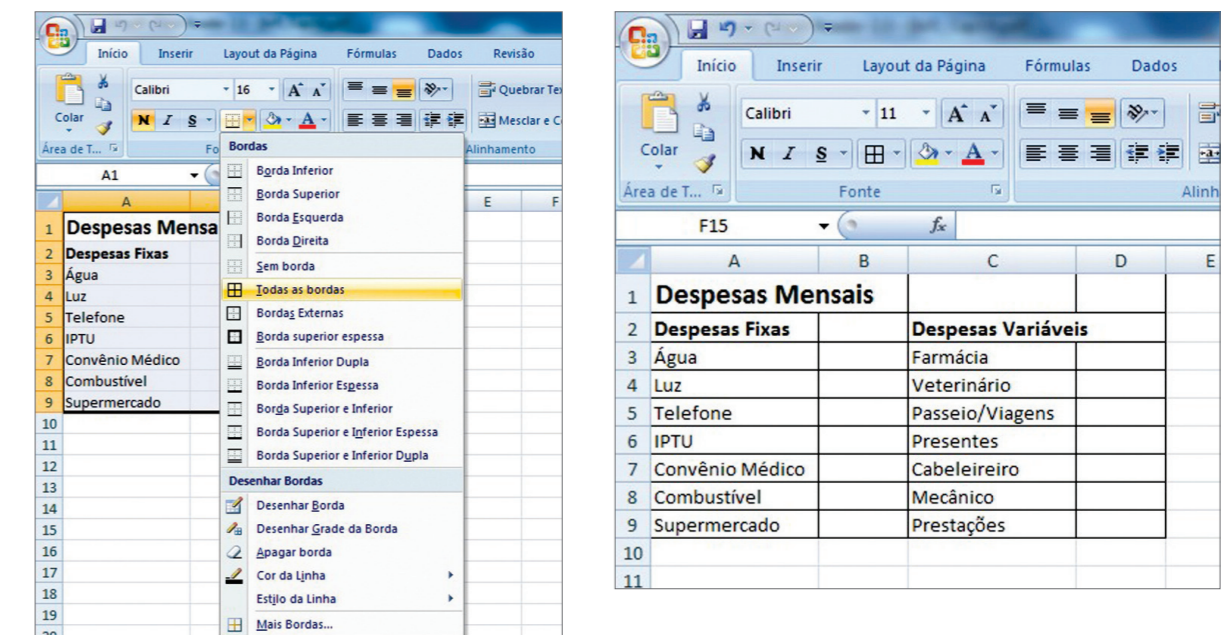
Início Inserir Layout da Página Fórmulas Dados Revisão

Colar

Calibri 16 A A

N I S

Quebrar Te

Mesclar e C

Área de T... Fo Alinhamento

A1

Bordas

Borda Inferior
Borda Superior
Borda Esquerda
Borda Direita
Sem borda
Todas as bordas
Bordas Externas
Borda superior espessa
Borda Inferior Dupla
Borda Inferior Espessa
Borda Superior e Inferior
Borda Superior e Inferior Espessa
Borda Superior e Inferior Dupla

Desenhar Bordas

Desenhar Borda
Desenhar Grade da Borda
Apagar borda
Cor da Linha
Estilo da Linha
Mais Bordas...

| | A | E | F |
|---|---|---|---|
| 1 | Despesas Mensa | | |
| 2 | Despesas Fixas | | |
| 3 | Água | | |
| 4 | Luz | | |
| 5 | Telefone | | |
| 6 | IPTU | | |
| 7 | Convênio Médico | | |
| 8 | Combustível | | |
| 9 | Supermercado | | |
| 10 | | | |
| 11 | | | |
| 12 | | | |
| 13 | | | |
| 14 | | | |
| 15 | | | |
| 16 | | | |
| 17 | | | |
| 18 | | | |
| 19 | | | |
| 20 | | | |

Início Inserir Layout da Página Fórmulas Dados

Colar

Calibri 11 A A

N I S

Área de T... Fonte Alinh

F15 $f_x$

| | A | B | C | D | E |
|---|---|---|---|---|---|
| 1 | Despesas Mensais | | | | |
| 2 | Despesas Fixas | | Despesas Variáveis | | |
| 3 | Água | | Farmácia | | |
| 4 | Luz | | Veterinário | | |
| 5 | Telefone | | Passeio/Viagens | | |
| 6 | IPTU | | Presentes | | |
| 7 | Convênio Médico | | Cabeleireiro | | |
| 8 | Combustível | | Mecânico | | |
| 9 | Supermercado | | Prestações | | |
| 10 | | | | | |
| 11 | | | | | |